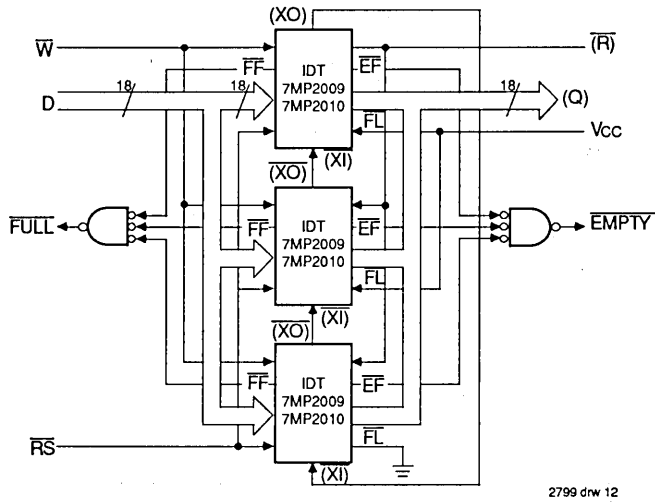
$\overline{W}$
D
18
18
(XO)
$\overline{FF}$
IDT
7MP2009
7MP2010
$\overline{EF}$
$\overline{FL}$
$\overline{(R)}$
18
(Q)
$V_{CC}$
$\overline{(XO)}$
(XI)
$\overline{FULL}$
$\overline{FF}$
IDT
7MP2009
7MP2010
$\overline{EF}$
$\overline{FL}$
$\overline{EMPTY}$
$\overline{(XO)}$
(XI)
$\overline{FF}$
IDT
7MP2009
7MP2010
$\overline{EF}$
$\overline{FL}$
$\overline{RS}$
(XI)
2799 drw 12